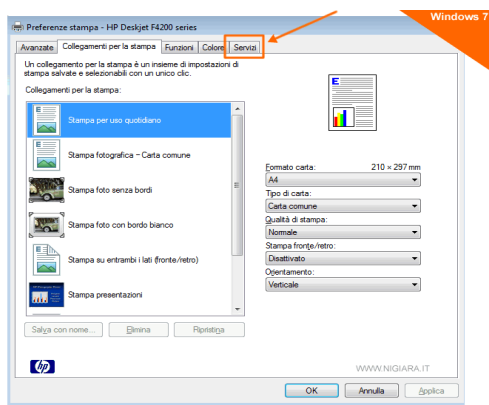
Windows 7

Preferenze stampa - HP Deskjet F4200 series

Avanzate | Collegamenti per la stampa | Funzioni | Colore | Servizi

Un collegamento per la stampa è un insieme di impostazioni di stampa salvate e selezionabili con un unico clic.

Collegamenti per la stampa:

Stampa per uso quotidiano

Stampa fotografica – Carta comune

Stampa foto senza bordi

Stampa foto con bordo bianco

Stampa su entrambi i lati (fronte/retro)

Stampa presentazioni

Salva con nome... | Elimina | Ripristina

Formato carta: 210 × 297 mm
A4

Tipo di carta:
Carta comune

Qualità di stampa:
Normale

Stampa fronte/retro:
Disattivato

Orientamento:
Verticale

hp

WWW.NIGIARA.IT

OK | Annulla | Applica